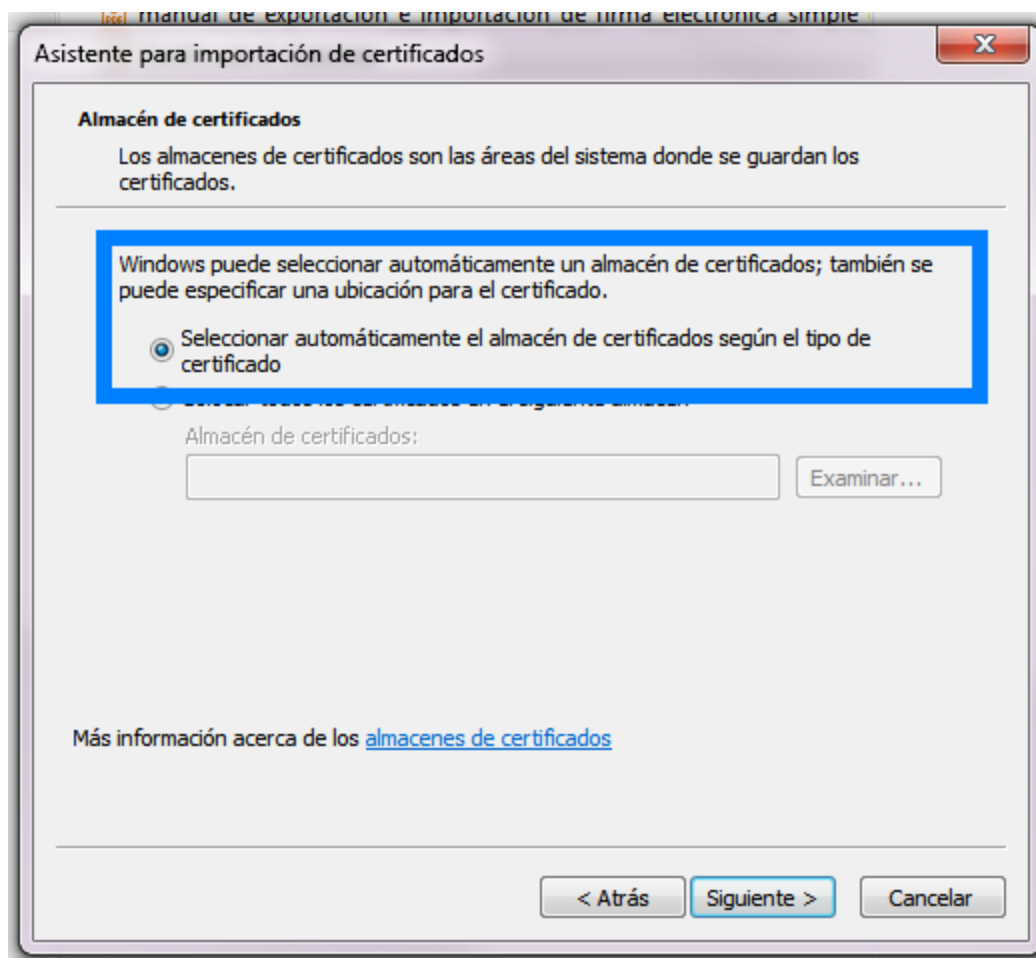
manual de exportación e importación de firma electrónica simple

Asistente para importación de certificados

Almacén de certificados

Los almacenes de certificados son las áreas del sistema donde se guardan los certificados.

Windows puede seleccionar automáticamente un almacén de certificados; también se puede especificar una ubicación para el certificado.

Seleccionar automáticamente el almacén de certificados según el tipo de certificado

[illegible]

Almacén de certificados:

Examinar...

Más información acerca de los almacenes de certificados

< Atrás

Siguiente >

Cancelar